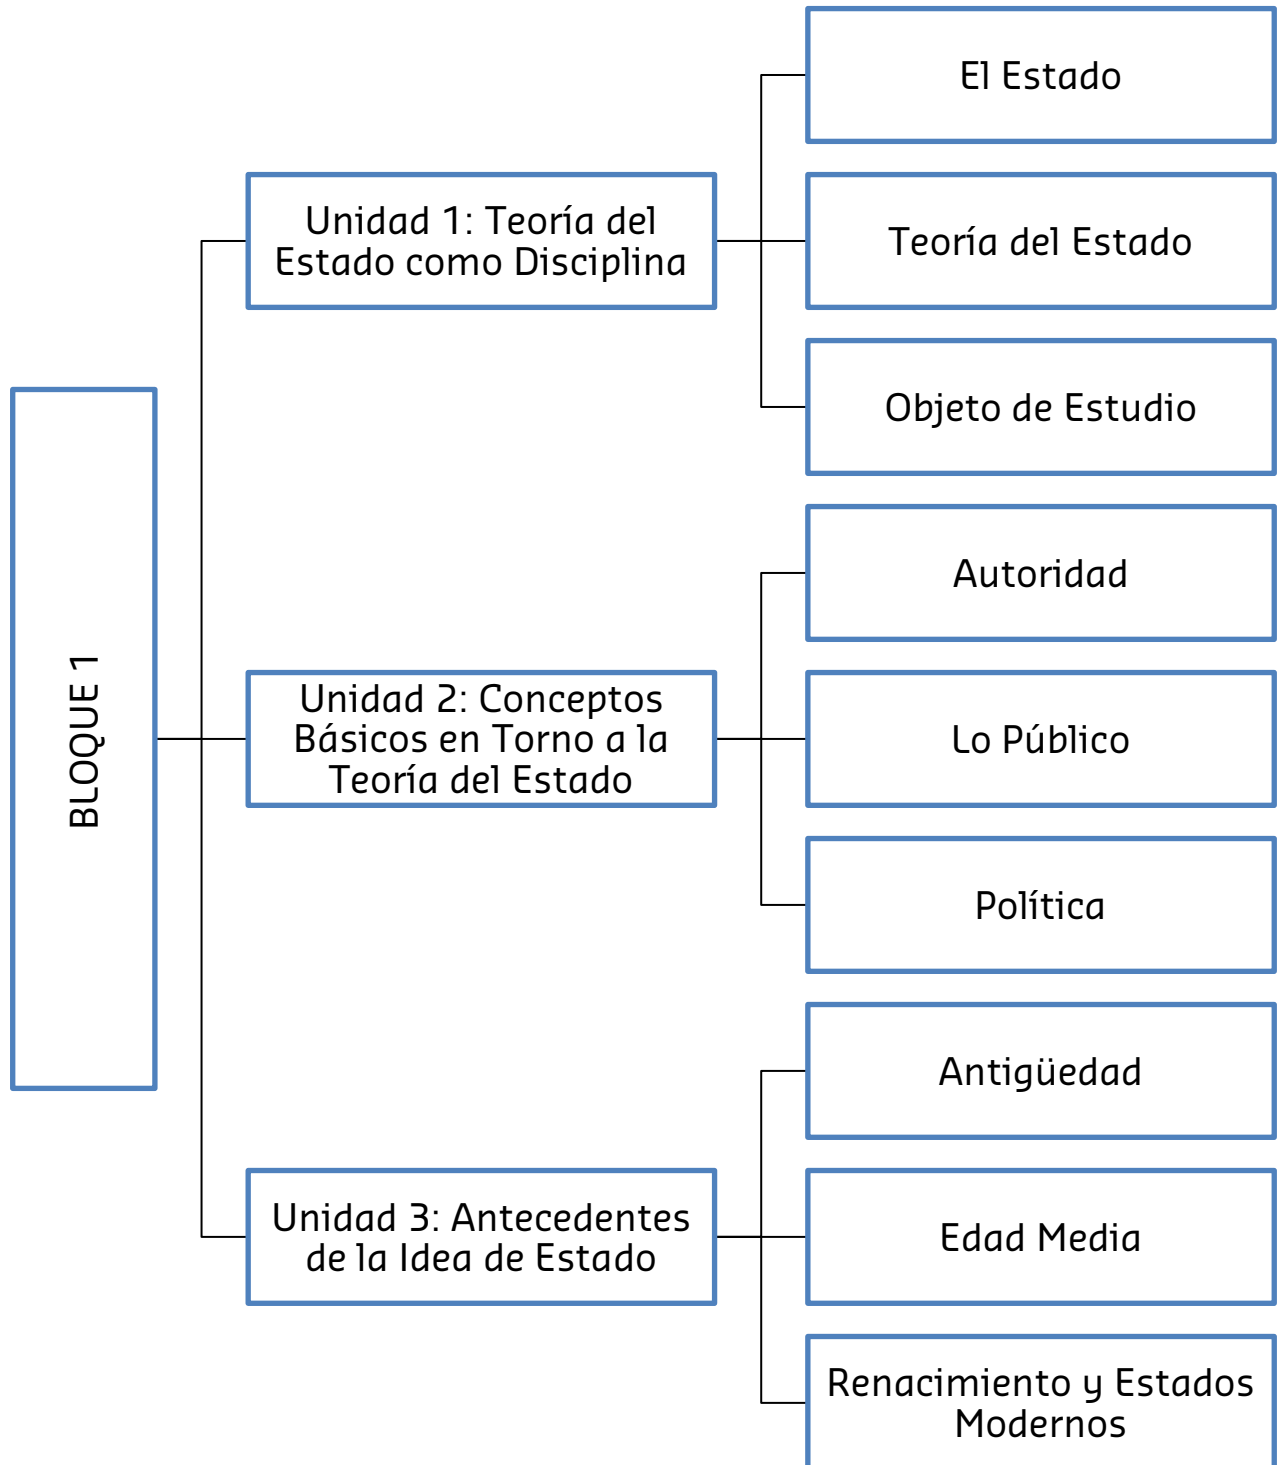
BLOQUE 1

Unidad 1: Teoría del Estado como Disciplina

El Estado

Teoría del Estado

Objeto de Estudio

Unidad 2: Conceptos Básicos en Torno a la Teoría del Estado

Autoridad

Lo Público

Política

Unidad 3: Antecedentes de la Idea de Estado

Antigüedad

Edad Media

Renacimiento y Estados Modernos